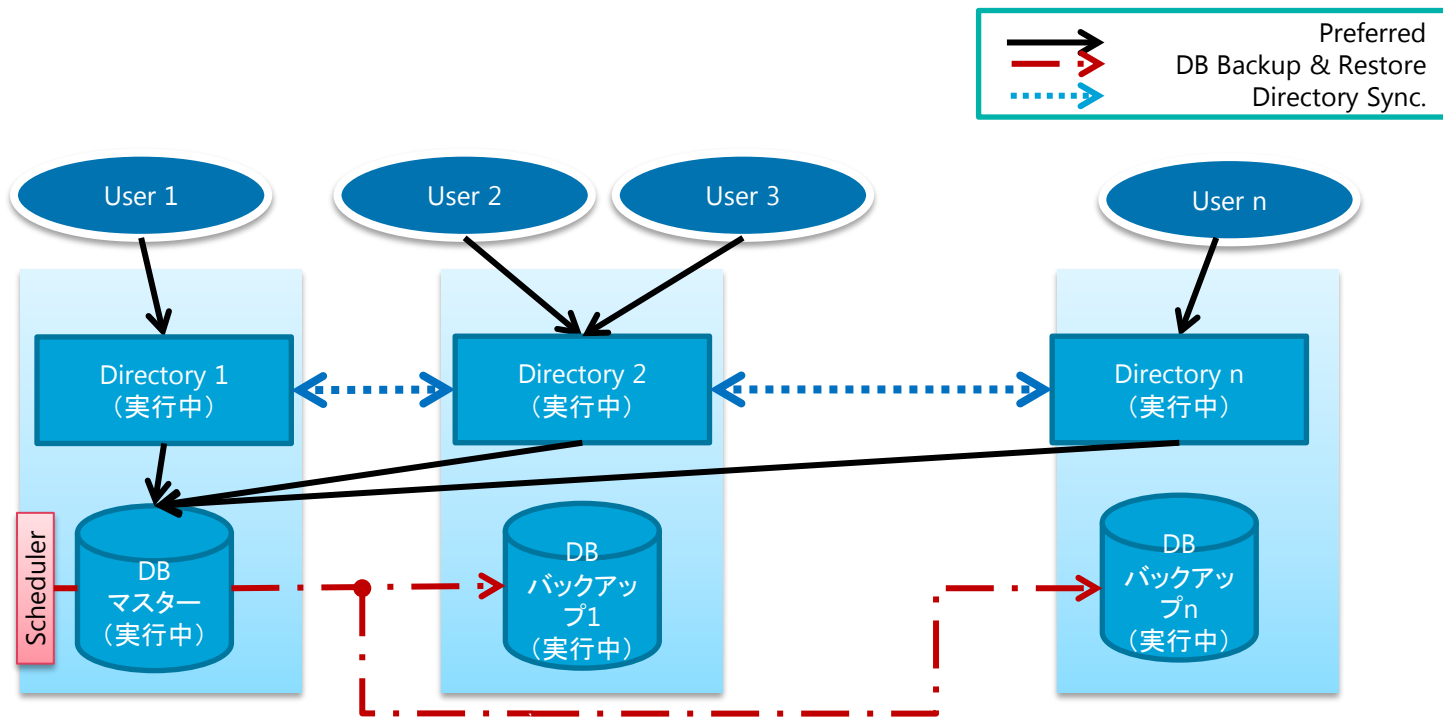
Preferred
DB Backup & Restore
Directory Sync.

User 1

User 2

User 3

User n

Directory 1
（実行中）

Directory 2
（実行中）

Directory n
（実行中）

Scheduler

DB
マスター
（実行中）

DB
バックアップ1
（実行中）

DB
バックアップn
（実行中）